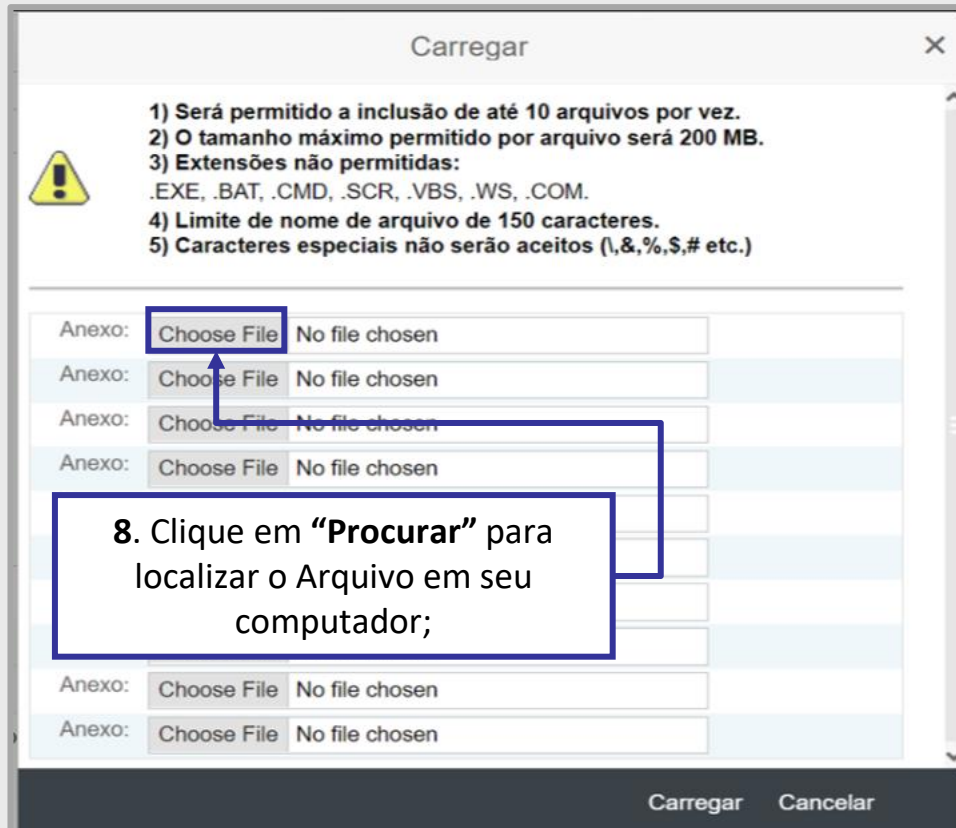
Carregar

×

1) Será permitido a inclusão de até 10 arquivos por vez.
2) O tamanho máximo permitido por arquivo será 200 MB.
3) Extensões não permitidas:
.EXE, .BAT, .CMD, .SCR, .VBS, .WS, .COM.
4) Limite de nome de arquivo de 150 caracteres.
5) Caracteres especiais não serão aceitos (\,&,%,$,# etc.)

Anexo: Choose File No file chosen
Anexo: Choose File No file chosen
Anexo: Choose File No file chosen
Anexo: Choose File No file chosen

**8**. Clique em **"Procurar"** para localizar o Arquivo em seu computador;

Anexo: Choose File No file chosen
Anexo: Choose File No file chosen

Carregar Cancelar